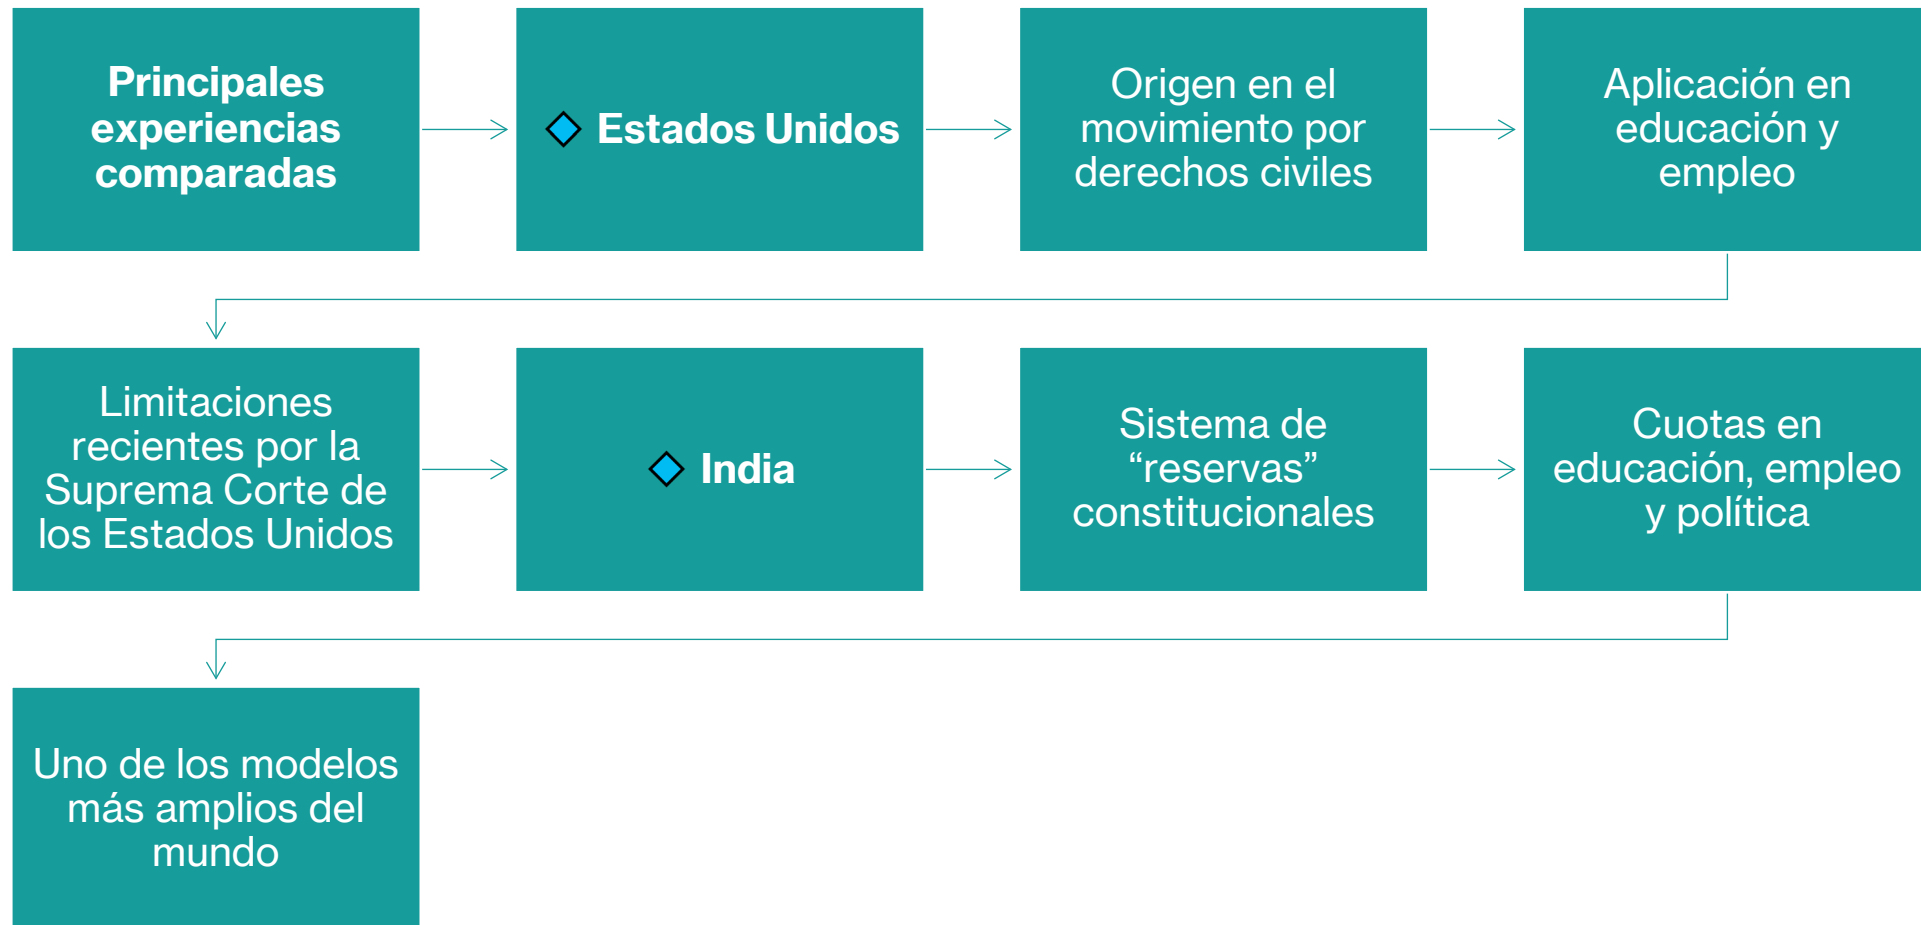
Principales experiencias comparadas

Estados Unidos

Origen en el movimiento por derechos civiles

Aplicación en educación y empleo

Limitaciones recientes por la Suprema Corte de los Estados Unidos

India

Sistema de “reservas” constitucionales

Cuotas en educación, empleo y política

Uno de los modelos más amplios del mundo